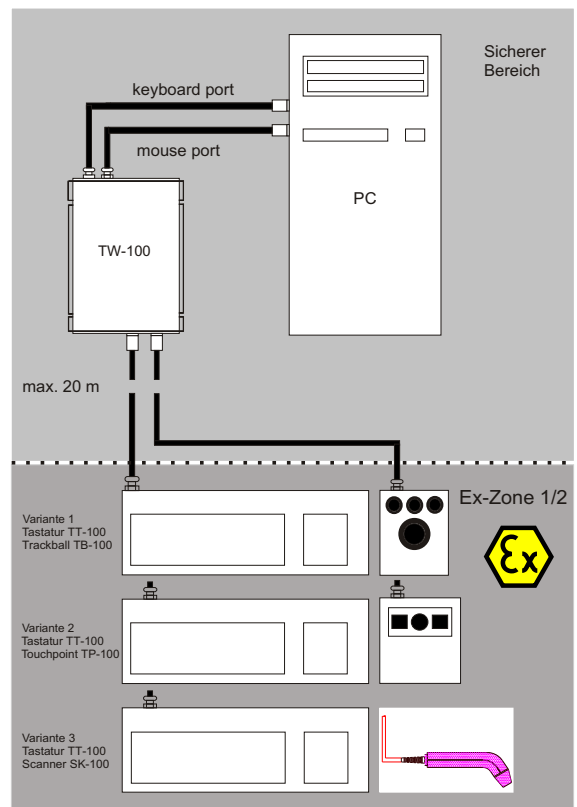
Sicherer Bereich

keyboard port

mouse port

PC

TW-100

max. 20 m

Ex-Zone 1/2

$\mathcal{E}x$

Variante 1
Tastatur TT-100
Trackball TB-100

Variante 2
Tastatur TT-100
Touchpoint TP-100

Variante 3
Tastatur TT-100
Scanner SK-100